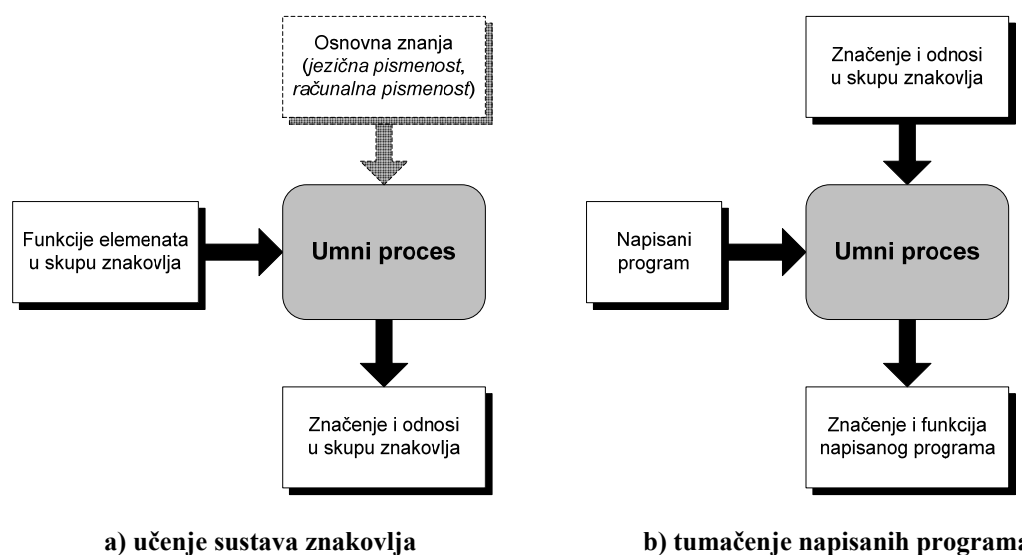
Osnovna znanja (*jezična pismenost*, *računalna pismenost*)

Funkcije elemenata u skupu znakovlja

Umni proces

Značenje i odnosi u skupu znakovlja

a) učenje sustava znakovlja

Značenje i odnosi u skupu znakovlja

Napisani program

Umni proces

Značenje i funkcija napisanog programa

b) tumačenje napisanih programa